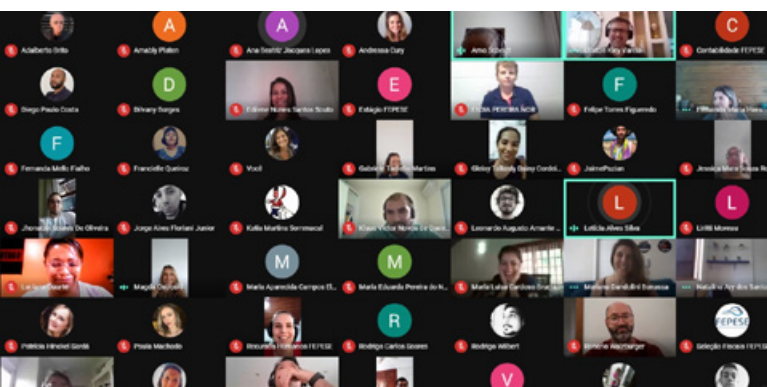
Adalberto Brito
Amably Platen
A
Ana Beatriz Jacques Lopes
A
Andressa Dury
Arno Schmitt
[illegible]
Contabilidade FEPESE
C
Diego Paulo Costa
Brivany Borges
D
Edimir Nunes Santos Souto
Estagio FEPESE
E
FEDRA PEREIRA NOR
Felipe Torres Figueredo
F
Fernanda Mello Fialho
F
Francielle Queiroz
Você
Gabriela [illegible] Martins
Gleisy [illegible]
JaimePuzian
Jessica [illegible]
Jhonatan Soares De Oliveira
Jorge Aires Floriani Junior
Katia Martins Sommacal
Klaus Victor Norde De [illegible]
Leonardo Augusto Amante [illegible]
Leticia Alves Silva
L
Liriti Moreau
L
Luciana Duarte
Magda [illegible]
Maria Aparecida Campos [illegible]
M
Maria Eduarda Pereira do N...
M
Maria Luisa Cardoso Branco
Mariane Dandolini Bonassa
Natalina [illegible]
Patricia Hinckel Sordi
Paula Machado
Recursos Humanos FEPESE
Rodrigo Carlos Soares
R
Rodrigo Wilbert
Simone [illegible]
FEPESE
Seleção Estagio FEPESE
V